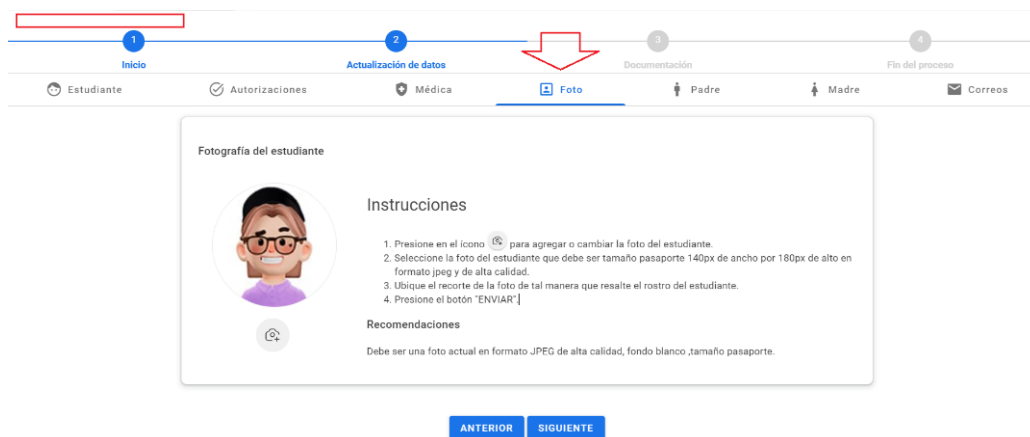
1
Inicio

2
Actualización de datos

3
Documentación

4
Fin del proceso

Estudiante
Autorizaciones
Médica
Foto
Padre
Madre
Correos

Fotografía del estudiante

Instrucciones

1. Presione en el icono para agregar o cambiar la foto del estudiante.
2. Seleccione la foto del estudiante que debe ser tamaño pasaporte 140px de ancho por 180px de alto en formato jpeg y de alta calidad.
3. Ubique el recorte de la foto de tal manera que resalte el rostro del estudiante.
4. Presione el botón "ENVIAR".

Recomendaciones

Debe ser una foto actual en formato JPEG de alta calidad, fondo blanco ,tamaño pasaporte.

ANTERIOR
SIGUIENTE